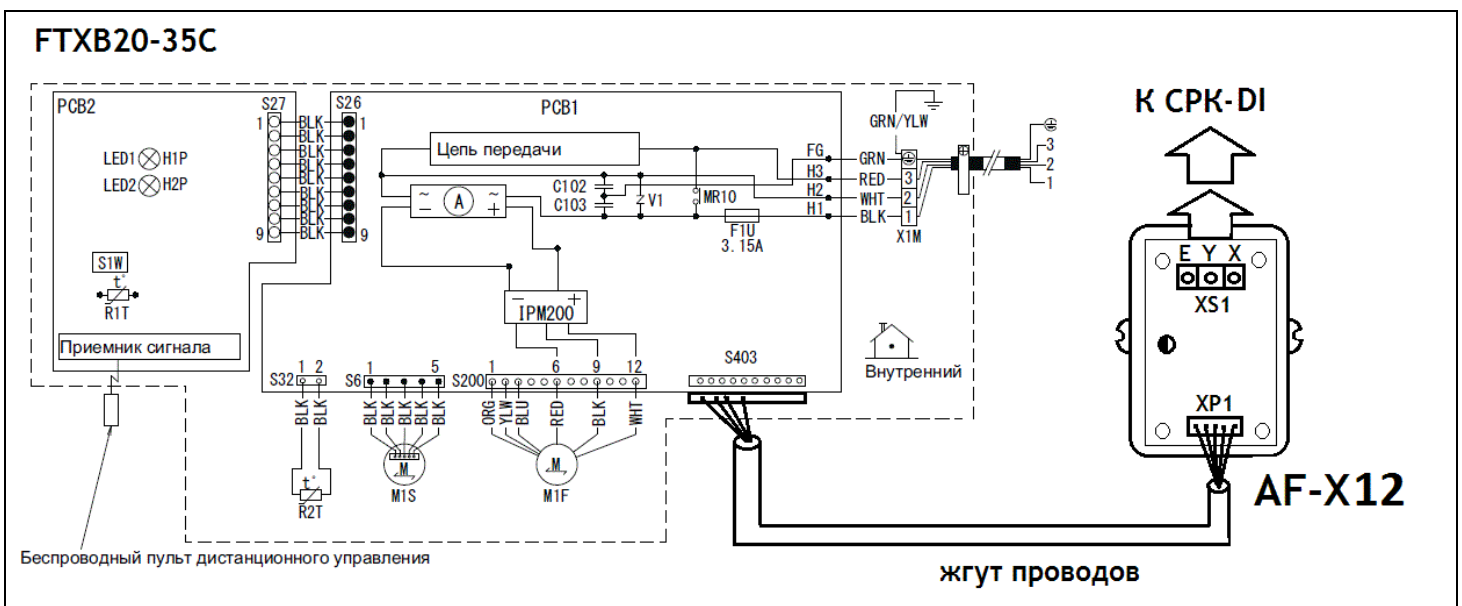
FTXB20-35C

PCB2

S27

S26

PCB1

1 BLK
BLK
BLK
BLK
BLK
BLK
BLK
BLK
9 BLK

1

9

LED1 H1P
LED2 H2P

S1W

t°

R1T

Приемник сигнала

Цепь передачи

C102
C103

V1

MR10

F1U
3.15A

FG
H3
H2
H1

GRN/YLW

GRN
RED
WHT
BLK

3
2
1

X1M

3
2
1

IPM200

S32 1 2

S6 1 5

S200 1 6 9 12

S403

Внутренний

BLK BLK

BLK BLK BLK BLK BLK

ORG YLW BLU RED BLK WHT

t°

R2T

M

M1S

M

M1F

Беспроводный пульт дистанционного управления

К CPK-DI

E Y X

XS1

XP1

AF-X12

жгут проводов